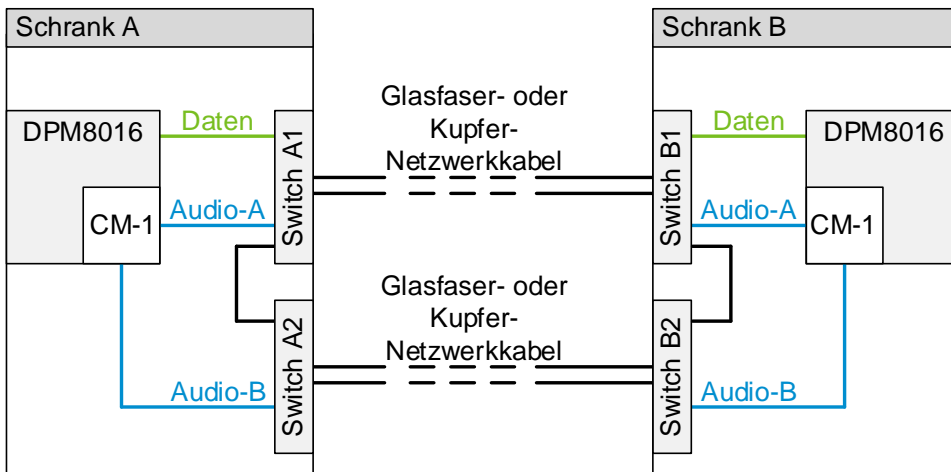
Schrank A

DPM8016

Daten

CM-1

Audio-A

Switch A1

Audio-B

Switch A2

Glasfaser- oder Kupfer-Netzwerkkabel

Glasfaser- oder Kupfer-Netzwerkkabel

Schrank B

Switch B1

Daten

DPM8016

Audio-A

CM-1

Switch B2

Audio-B